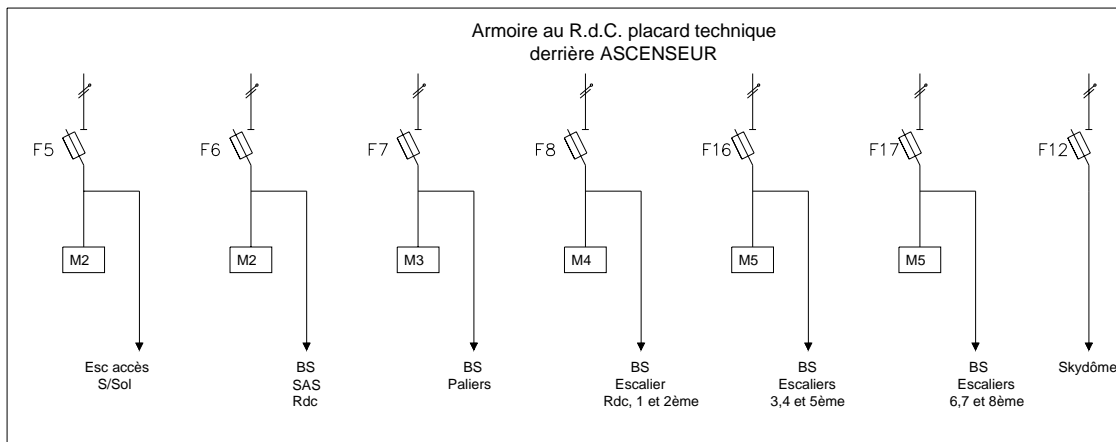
Armoire au R.d.C. placard technique
derrière ASCENSEUR

F5
M2
Esc accès
S/Sol

F6
M2
BS
SAS
Rdc

F7
M3
BS
Paliers

F8
M4
BS
Escalier
Rdc, 1 et 2ème

F16
M5
BS
Escaliers
3,4 et 5ème

F17
M5
BS
Escaliers
6,7 et 8ème

F12
Skydôme